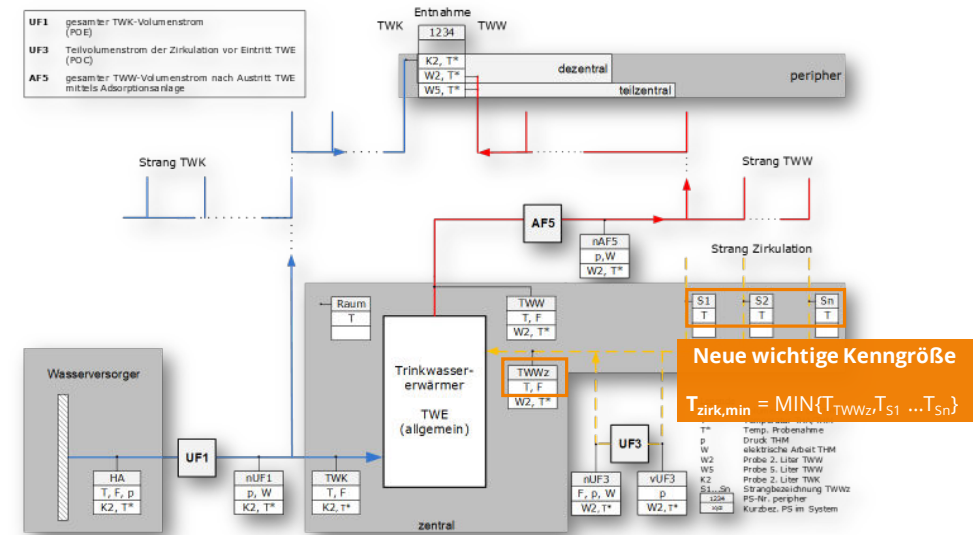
UF1 gesamter TWK-Volumenstrom (POE)

UF3 Teilvolumenstrom der Zirkulation vor Eintritt TWE (POC)

AF5 gesamter TWW-Volumenstrom nach Austritt TWE mittels Adsorptionsanlage

TWK

Entnahme

1234

TWW

K2, T*

W2, T*

W5, T*

dezentral

teilzentral

peripher

Strang TWK

Strang TWW

AF5

nAF5

p,W

W2, T*

Strang Zirkulation

S1

T

S2

T

Sn

T

Raum

T

TWW

T, F

W2, T*

Trinkwassererwärmer

TWE (allgemein)

TWWz

T, F

W2, T*

Neue wichtige Kenngröße

$T_{zirk,min}$ = MIN{$T_{TWWz}$,$T_{S1}$ …$T_{Sn}$}

Wasserversorger

UF1

UF3

HA

T, F, p

K2, T*

nUF1

p, W

K2, T*

TWK

T, F

K2, T*

nUF3

F, p, W

W2, T*

vUF3

p

W2, T*

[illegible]

T* Temp. Probenahme

p Druck THM

W elektrische Arbeit THM

W2 Probe 2. Liter TWW

W5 Probe 5. Liter TWW

K2 Probe 2. Liter TWK

S1...Sn Strangbezeichnung TWWz

1234 PS-Nr. peripher

xyz Kurzbez. PS im System

zentral